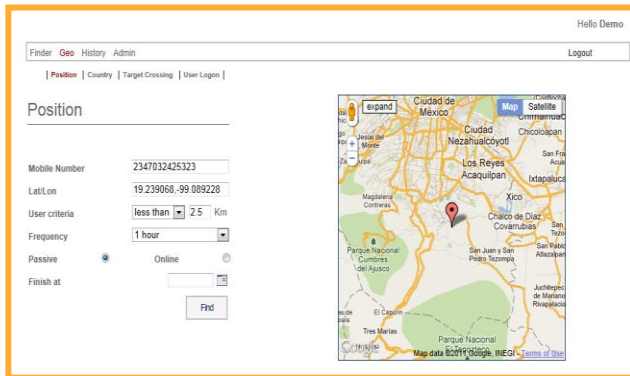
Hello Demo

Finder Geo History Admin Logout

| Position | Country | Target Crossing | User Logon |

Position

Mobile Number 2347032425323

Lat/Lon 19.239068,-99.089228

User criteria less than 2.5 Km

Frequency 1 hour

Passive Online

Finish at

Find

expand

Map Satellite

Ciudad de México

Ciudad Nezahualcóyotl

Chicoloapan

Los Reyes Acaquilpan

Ixtapaluca

Xico

Chalco de Díaz Covarrubias

San Juan y San Pedro Tezompa

Magdalena Contreras

Parque Nacional Cumbres del Ajusco

El Capulín

Tres Marías

Parque Nacional El Tepozteco

Juchitepec de Mariano Rivapalacio

Jesús del Monte

San Pablo Atlazalpan

Map data ©2011 Google, INEGI - Terms of Use